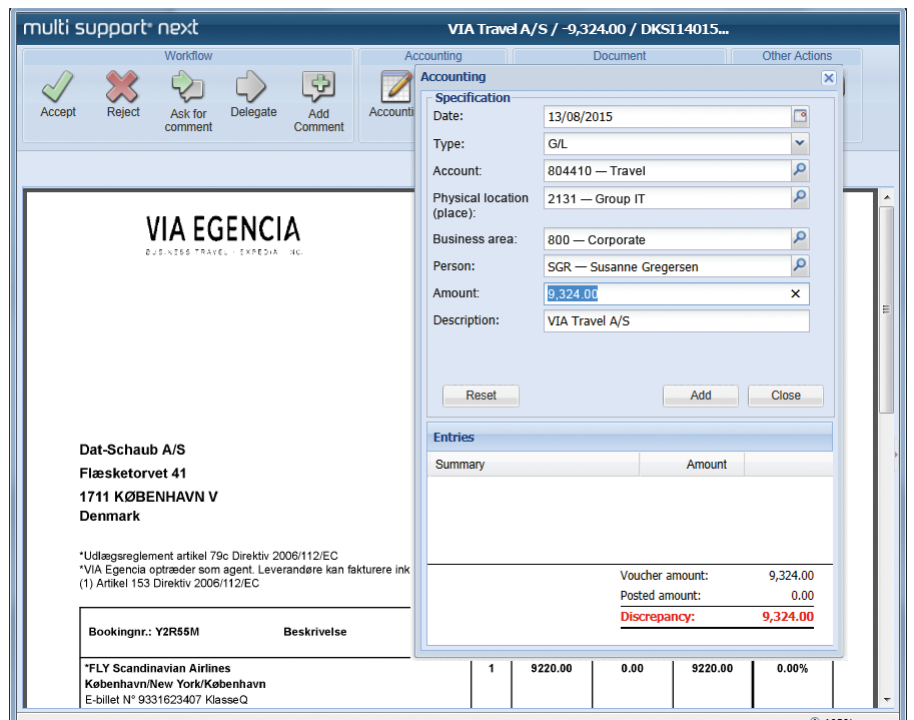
multi support® next

VIA Travel A/S / -9,324.00 / DKSI14015...

Workflow

Accept

Reject

Ask for comment

Delegate

Add Comment

Accounting

Accounti

Document

Other Actions

Accounting

Specification

Date: 13/08/2015

Type: G/L

Account: 804410 — Travel

Physical location (place): 2131 — Group IT

Business area: 800 — Corporate

Person: SGR — Susanne Gregersen

Amount: 9,324.00

Description: VIA Travel A/S

Reset

Add

Close

Entries

| Summary | Amount |
|---|---|

Voucher amount: 9,324.00

Posted amount: 0.00

Discrepancy: 9,324.00

VIA EGENCIA

BUSINESS TRAVEL | EXPEDIA INC.

Dat-Schaub A/S
Flæsketorvet 41
1711 KØBENHAVN V
Denmark

*Udlægsreglement artikel 79c Direktiv 2006/112/EC
*VIA Egencia optræder som agent. Leverandøre kan fakturere ink
(1) Artikel 153 Direktiv 2006/112/EC

Bookingnr.: Y2R55M Beskrivelse

*FLY Scandinavian Airlines
København/New York/København
E-billet N° 9331623407 KlasseQ

1 9220.00 0.00 9220.00 0.00%